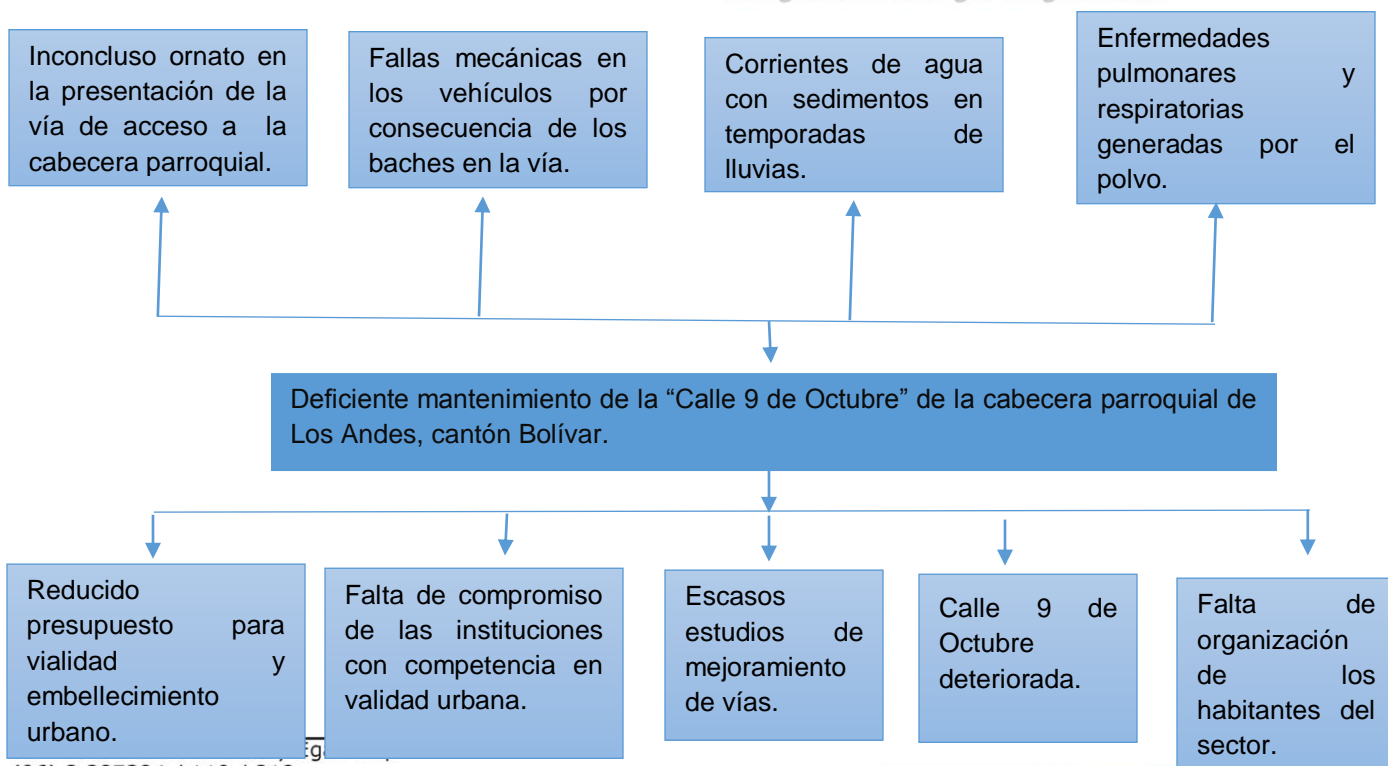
Inconcluso ornato en la presentación de la vía de acceso a la cabecera parroquial.

Fallas mecánicas en los vehículos por consecuencia de los baches en la vía.

Corrientes de agua con sedimentos en temporadas de lluvias.

Enfermedades pulmonares y respiratorias generadas por el polvo.

Deficiente mantenimiento de la “Calle 9 de Octubre” de la cabecera parroquial de Los Andes, cantón Bolívar.

Reducido presupuesto para vialidad y embellecimiento urbano.

Falta de compromiso de las instituciones con competencia en validad urbana.

Escasos estudios de mejoramiento de vías.

Calle 9 de Octubre deteriorada.

Falta de organización de los habitantes del sector.

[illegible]